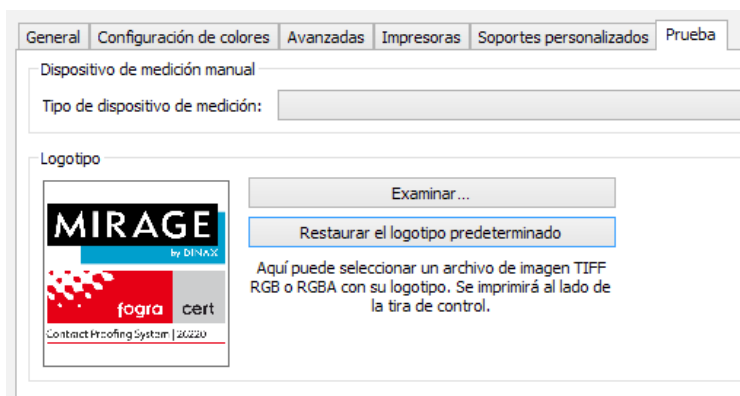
General | Configuración de colores | Avanzadas | Impresoras | Soportes personalizados | Prueba

Dispositivo de medición manual

Tipo de dispositivo de medición:

Logotipo

MIRAGE
by DINAX
fogra cert
Contract Proofing System | 20220

Examinar...

Restaurar el logotipo predeterminado

Aquí puede seleccionar un archivo de imagen TIFF RGB o RGBA con su logotipo. Se imprimirá al lado de la tira de control.